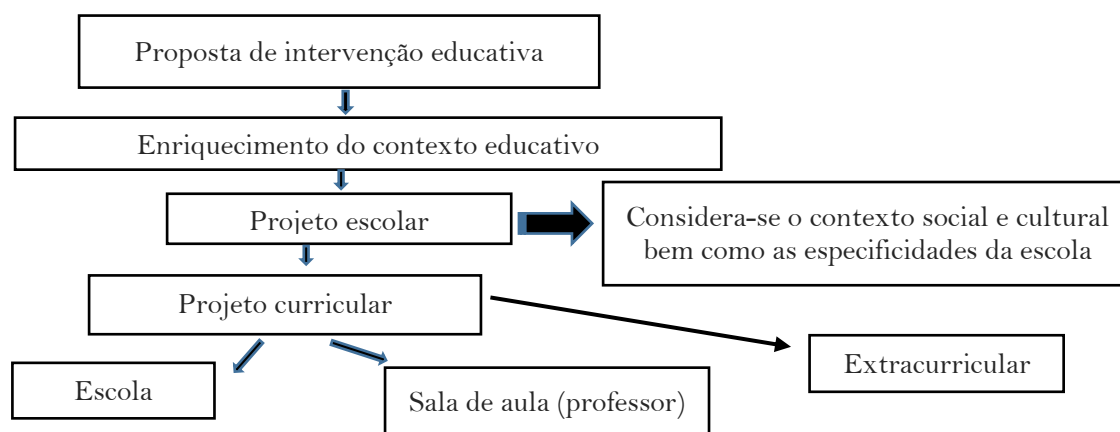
Proposta de intervenção educativa

Enriquecimento do contexto educativo

Projeto escolar

Considera-se o contexto social e cultural bem como as especificidades da escola

Projeto curricular

Extracurricular

Escola

Sala de aula (professor)